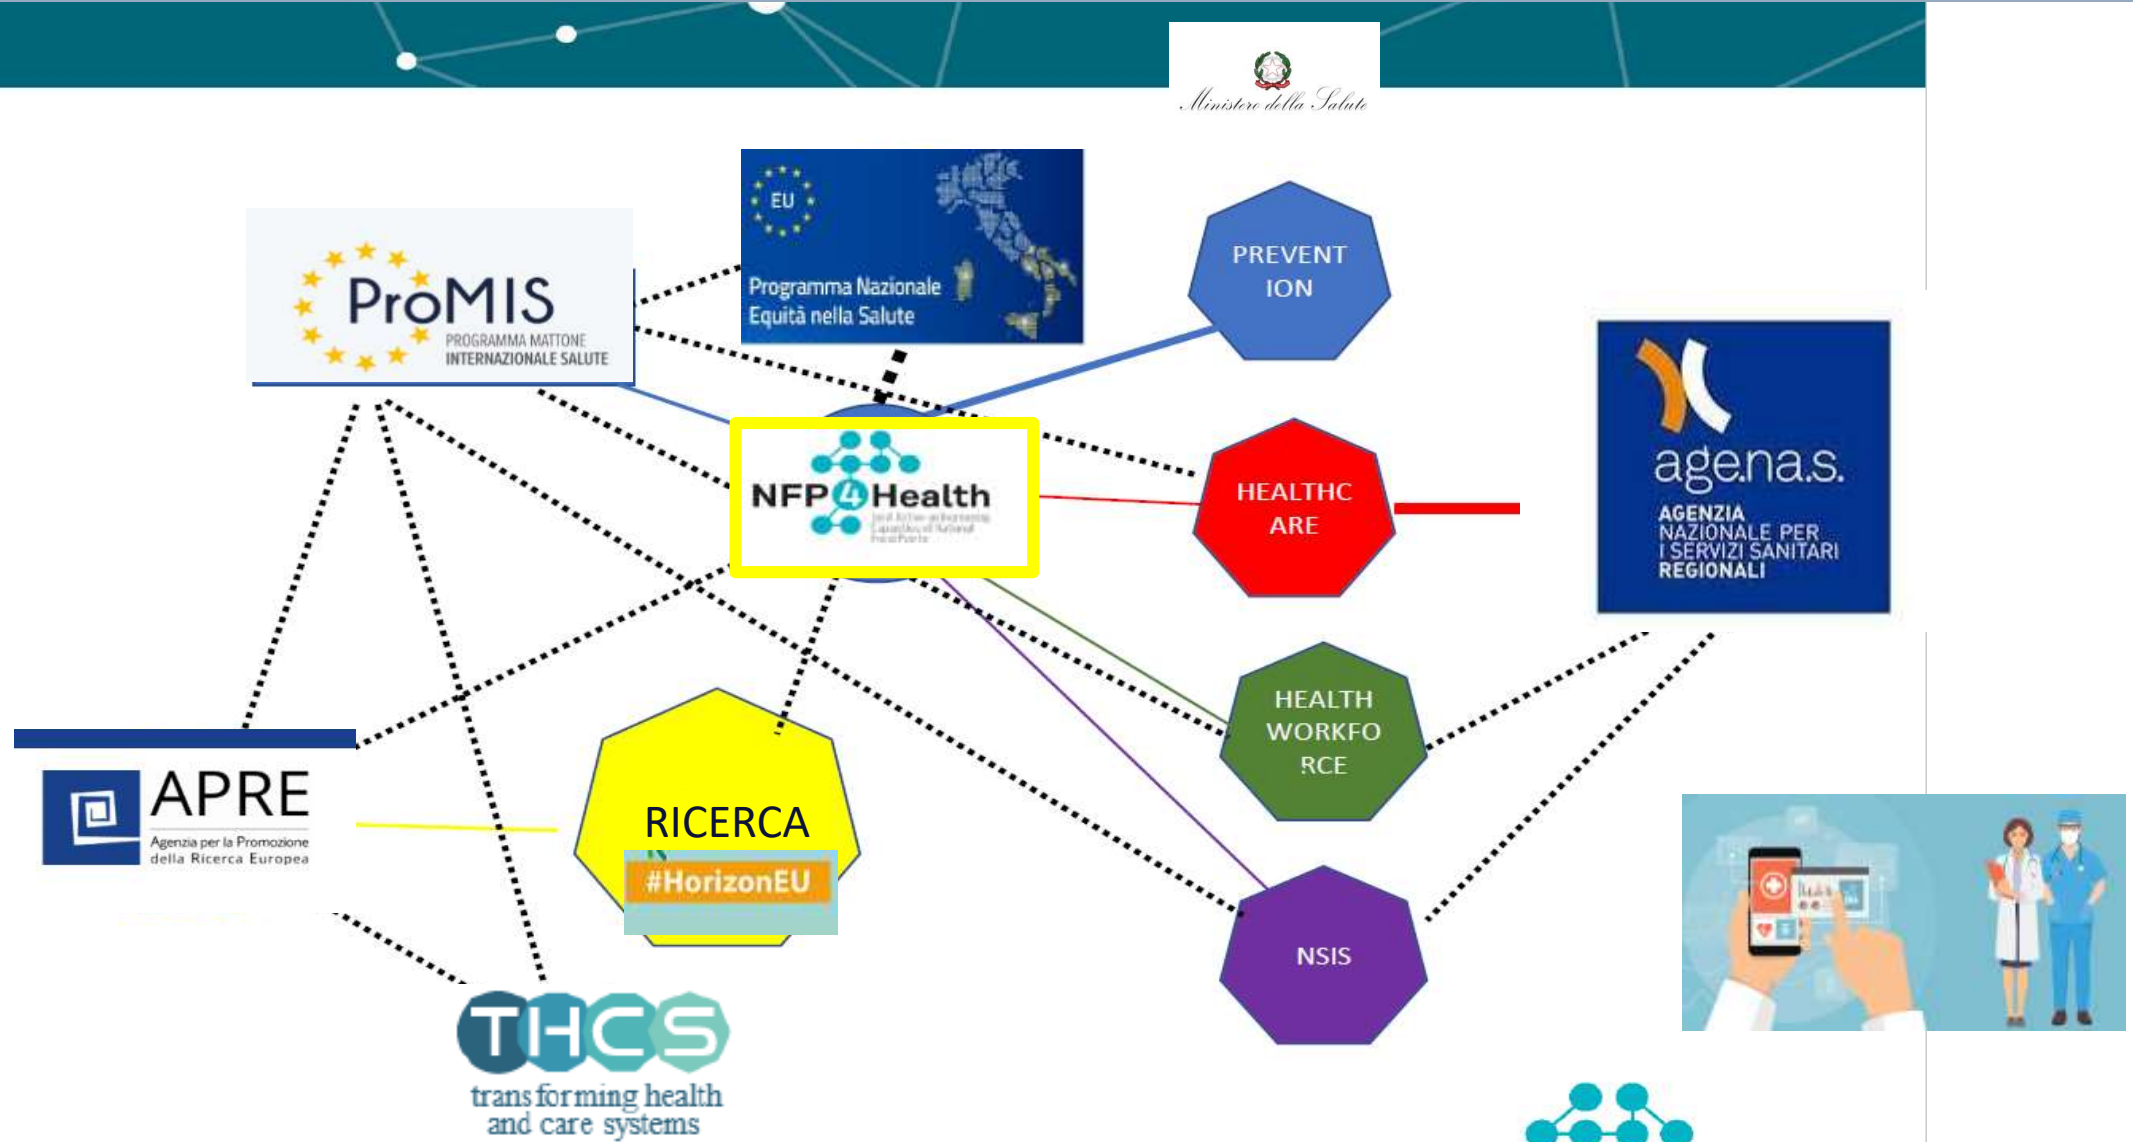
Ministero della Salute

EU

Programma Nazionale Equità nella Salute

ProMIS

PROGRAMMA MATTONE INTERNAZIONALE SALUTE

PREVENT ION

NFP4Health

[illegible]

HEALTHC ARE

agenas.

AGENZIA NAZIONALE PER I SERVIZI SANITARI REGIONALI

HEALTH WORKFO RCE

APRE

Agenzia per la Promozione della Ricerca Europea

RICERCA

#HorizonEU

NSIS

THCS

transforming health and care systems